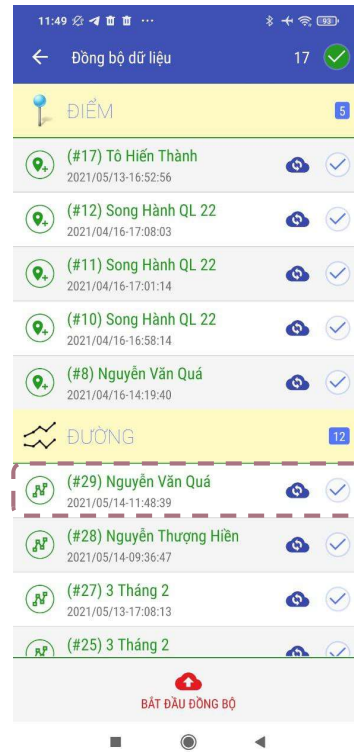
11:49 ··· 93

Đồng bộ dữ liệu 17

ĐIỂM 5

(#17) Tô Hiến Thành
2021/05/13-16:52:56

(#12) Song Hành QL 22
2021/04/16-17:08:03

(#11) Song Hành QL 22
2021/04/16-17:01:14

(#10) Song Hành QL 22
2021/04/16-16:58:14

(#8) Nguyễn Văn Quá
2021/04/16-14:19:40

ĐƯỜNG 12

(#29) Nguyễn Văn Quá
2021/05/14-11:48:39

(#28) Nguyễn Thượng Hiền
2021/05/14-09:36:47

(#27) 3 Tháng 2
2021/05/13-17:08:13

(#25) 3 Tháng 2

BẮT ĐẦU ĐỒNG BỘ